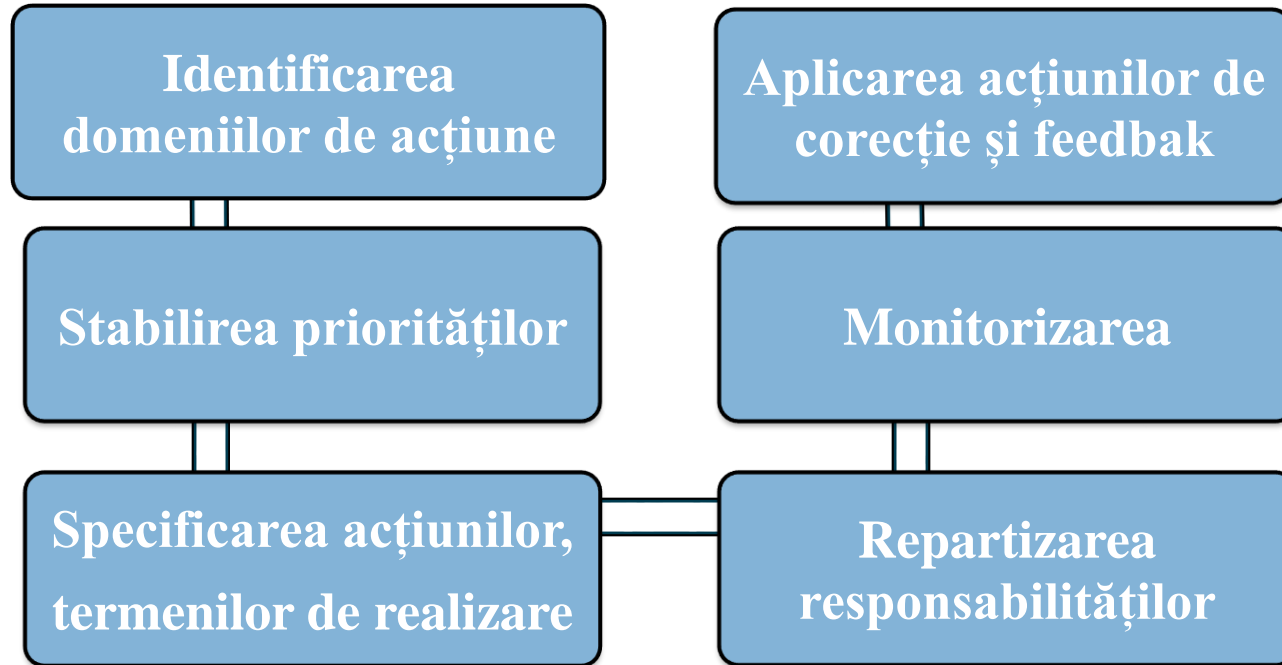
Identificarea domeniilor de acțiune

Stabilirea priorităților

Specificarea acțiunilor, termenilor de realizare

Repartizarea responsabilităților

Monitorizarea

Aplicarea acțiunilor de corecție și feedbak